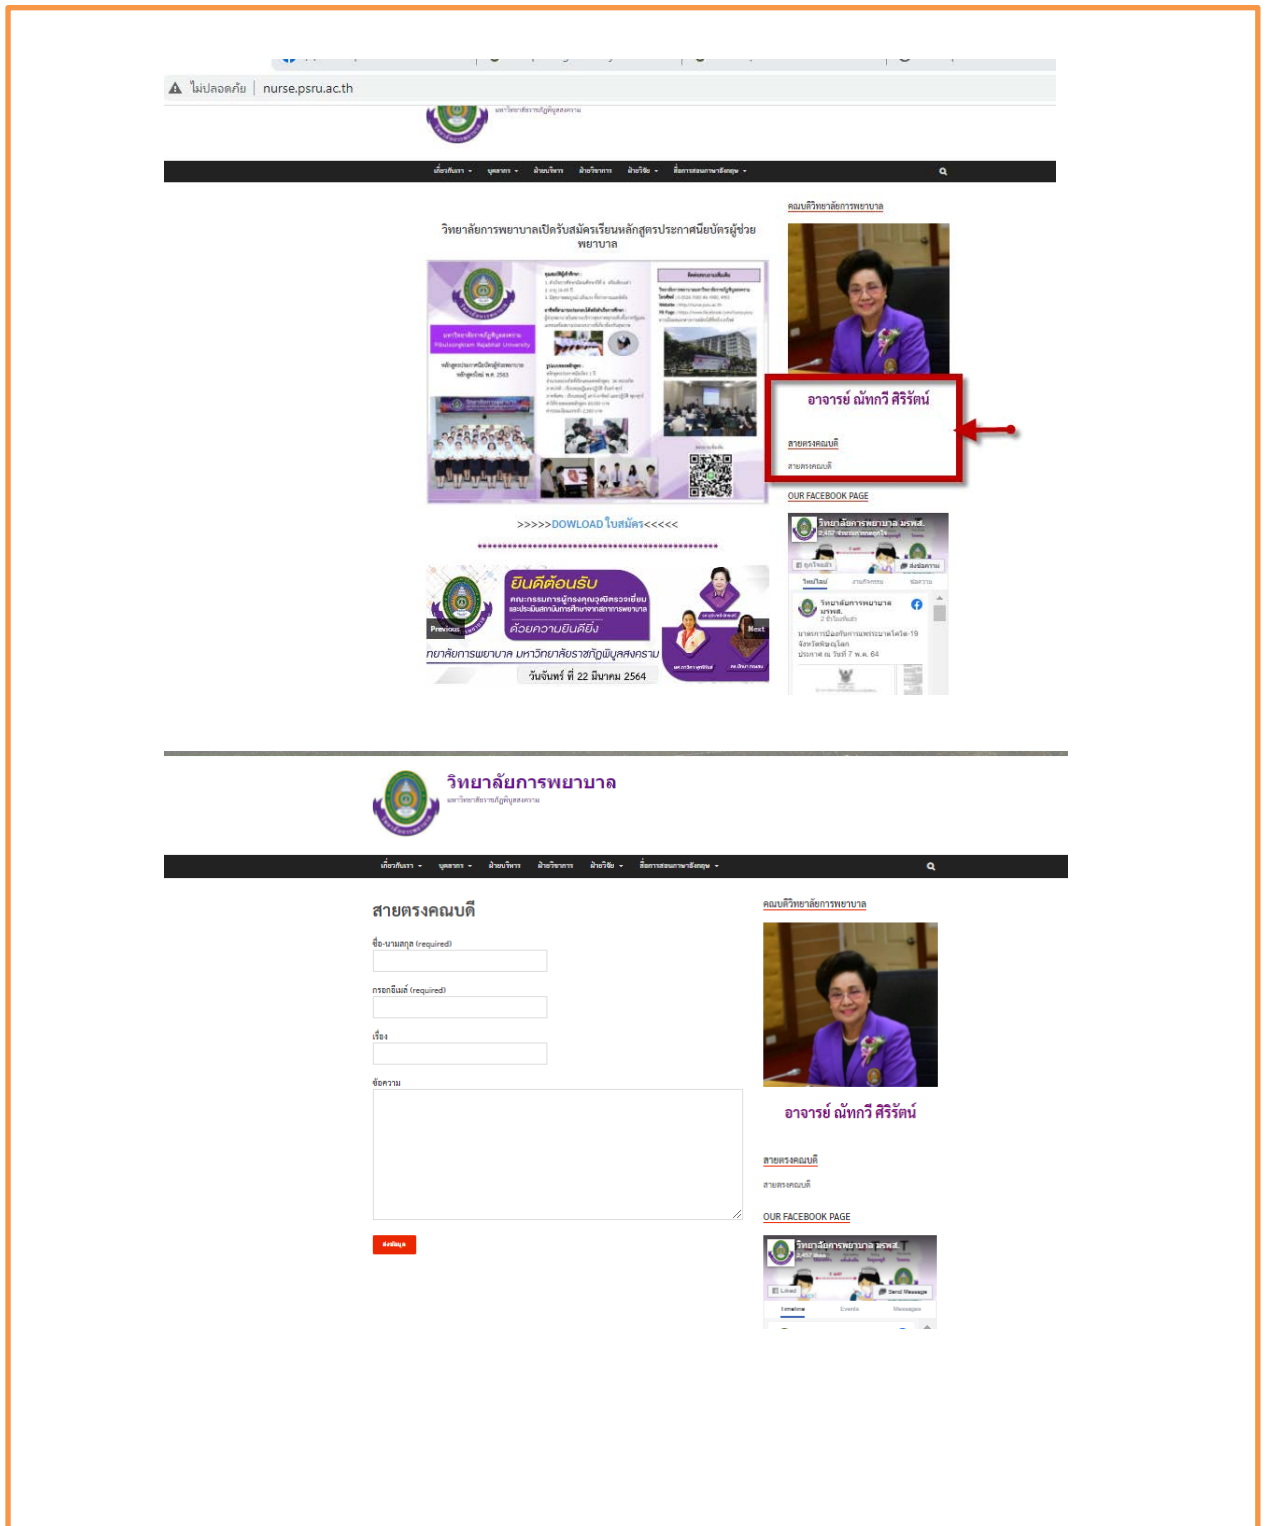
ไม่ปลอดภัย | nurse.psru.ac.th

มหาวิทยาลัยราชภัฏพิบูลสงคราม

เกี่ยวกับเรา บุคลากร ฝ่ายบริหาร ฝ่ายวิชาการ ฝ่ายวิจัย สื่อการสอนภาษาอังกฤษ

วิทยาลัยการพยาบาลเปิดรับสมัครเรียนหลักสูตรประกาศนียบัตรผู้ช่วยพยาบาล

มหาวิทยาลัยราชภัฏพิบูลสงคราม Pibulsongkram Rajabhat University

>>>>>DOWLOAD ใบสมัคร<<<<<

ยินดีต้อนรับ
คณะกรรมการผู้ทรงคุณวุฒิตรวจเยี่ยมและประเมินสถาบันการศึกษาจากสภาการพยาบาล
ด้วยความยินดียิ่ง
วิทยาลัยการพยาบาล มหาวิทยาลัยราชภัฏพิบูลสงคราม
วันจันทร์ ที่ 22 มีนาคม 2564
Previous
Next

คณบดีวิทยาลัยการพยาบาล
อาจารย์ ณัทกวี ศิริรัตน์
สายตรงคณบดี
สายตรงคณบดี
OUR FACEBOOK PAGE
วิทยาลัยการพยาบาล มรพส.
ถูกใจเพจ
ส่งข้อความ
ไทม์ไลน์
กิจกรรม
ข้อความ
วิทยาลัยการพยาบาล มรพส.
มาตรการป้องกันการแพร่ระบาดโควิด-19 จังหวัดพิษณุโลก
ประกาศ ณ วันที่ 7 พ.ค. 64

วิทยาลัยการพยาบาล
มหาวิทยาลัยราชภัฏพิบูลสงคราม

เกี่ยวกับเรา บุคลากร ฝ่ายบริหาร ฝ่ายวิชาการ ฝ่ายวิจัย สื่อการสอนภาษาอังกฤษ

สายตรงคณบดี
ชื่อ-นามสกุล (required)
กรอกอีเมล์ (required)
เรื่อง
ข้อความ
ส่งข้อมูล

คณบดีวิทยาลัยการพยาบาล
อาจารย์ ณัทกวี ศิริรัตน์
สายตรงคณบดี
สายตรงคณบดี
OUR FACEBOOK PAGE
วิทยาลัยการพยาบาล มรพส.
Liked
Send Message
Timeline
Events
Messages